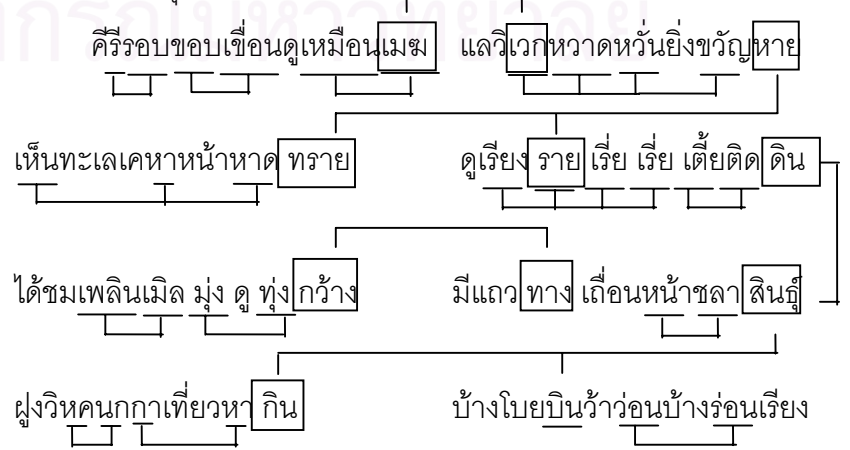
คีรีรอบขอบเขื่อนดูเหมือนเมฆ แลวิเวกหวาดหวั่นยิ่งขวัญหาย

เห็นทะเลเคหาหน้าหาด ทราย ดูเรียง ราย เรี่ย เรี่ย เตี้ยติด ดิน

ได้ชมเพลินเมิล มุ่ง ดู ทุ่งกว้าง มีแถว ทาง เถื่อนหน้าชลา สินธุ์

ฝูงวิหคนกกาเที่ยวหา กิน บ้างโบยบินว้าว่อนบ้างร่อนเรียง